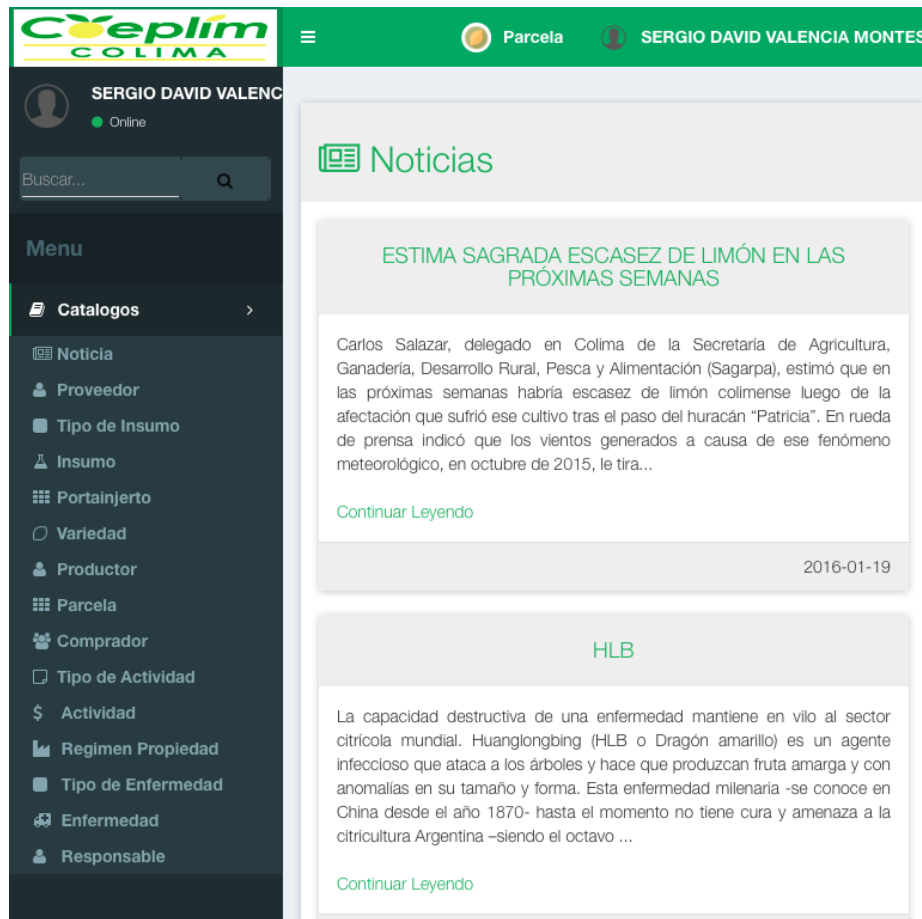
Coeplim COLIMA

Parcela
SERGIO DAVID VALENCIA MONTES

SERGIO DAVID VALENC
Online

Buscar...

Menu

Catalogos
Noticia
Proveedor
Tipo de Insumo
Insumo
Portainjerto
Variedad
Productor
Parcela
Comprador
Tipo de Actividad
Actividad
Regimen Propiedad
Tipo de Enfermedad
Enfermedad
Responsable

Noticias

ESTIMA SAGRADA ESCASEZ DE LIMÓN EN LAS PRÓXIMAS SEMANAS

Carlos Salazar, delegado en Colima de la Secretaría de Agricultura, Ganadería, Desarrollo Rural, Pesca y Alimentación (Sagarpa), estimó que en las próximas semanas habría escasez de limón colimense luego de la afectación que sufrió ese cultivo tras el paso del huracán “Patricia”. En rueda de prensa indicó que los vientos generados a causa de ese fenómeno meteorológico, en octubre de 2015, le tira...

Continuar Leyendo

2016-01-19

HLB

La capacidad destructiva de una enfermedad mantiene en vilo al sector citrícola mundial. Huanglongbing (HLB o Dragón amarillo) es un agente infeccioso que ataca a los árboles y hace que produzcan fruta amarga y con anomalías en su tamaño y forma. Esta enfermedad milenaria -se conoce en China desde el año 1870- hasta el momento no tiene cura y amenaza a la citricultura Argentina –siendo el octavo ...

Continuar Leyendo